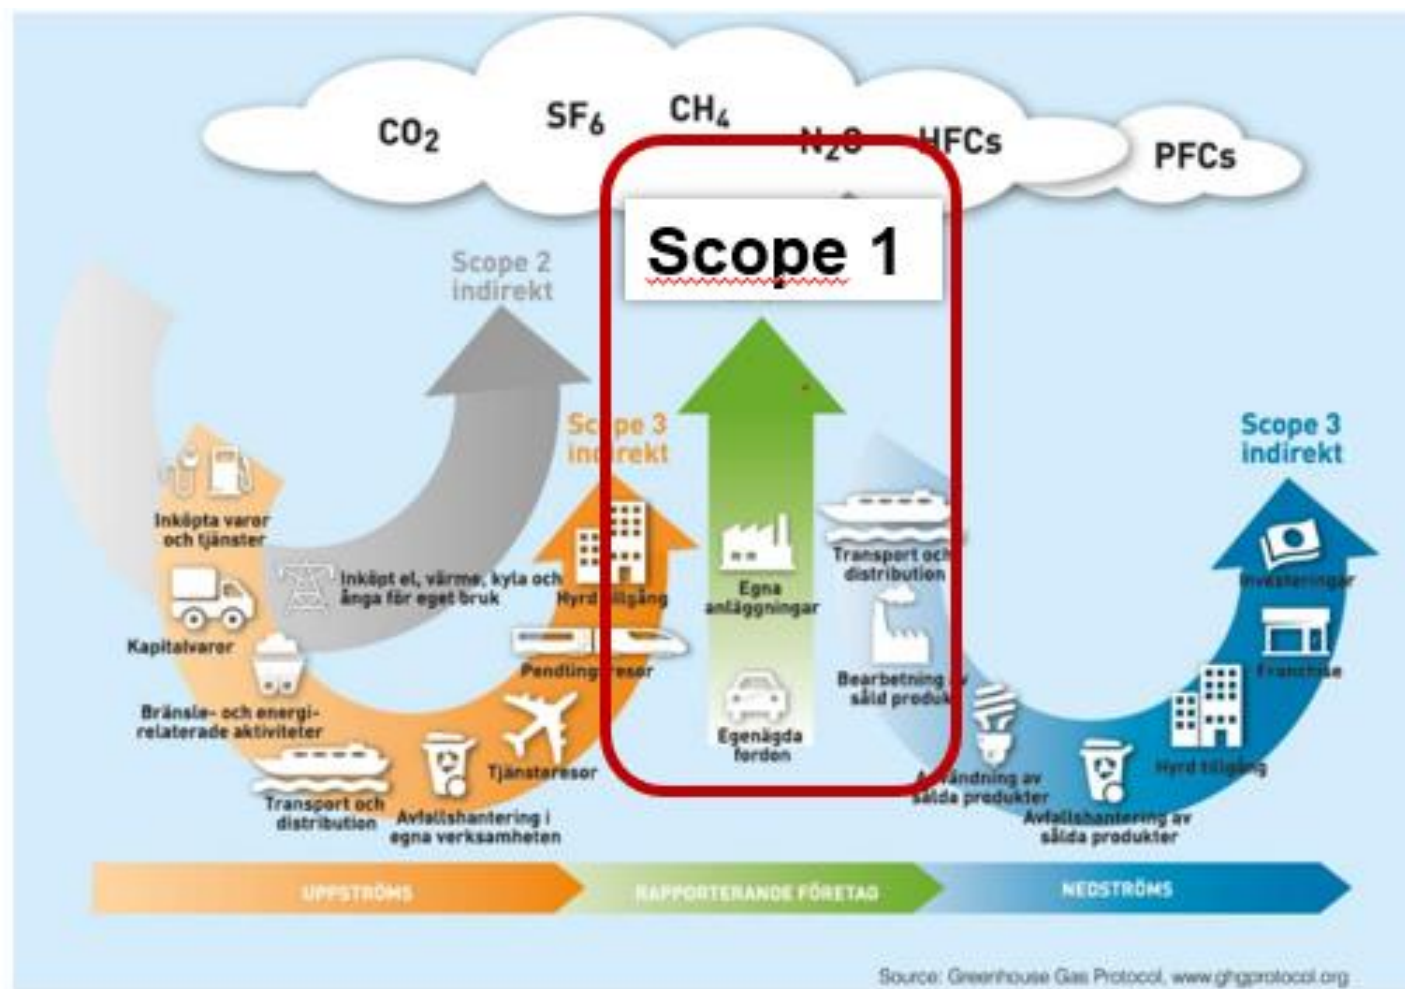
$CO_2$ $SF_6$ $CH_4$ $N_2O$ HFCs PFCs

Scope 1

Scope 2 indirekt

Scope 3 indirekt

Scope 3 indirekt

Inköpta varor och tjänster

Kapitalvaror

Bränsle- och energirelaterade aktiviteter

Transport och distribution

Avfallshantering i egna verksamheten

Tjänsteresor

Pendlingsresor

Hyrd tillgång

Inköpt el, värme, kyla och ånga för eget bruk

Egna anläggningar

Egenägda fordon

Transport och distribution

Bearbetning av såld produkt

Användning av sålda produkter

Avfallshantering av sålda produkter

Hyrd tillgång

Franchise

Investeringar

UPPSTRÖMS

RAPPORTERANDE FÖRETAG

NEDSTRÖMS

Source: Greenhouse Gas Protocol, www.ghgprotocol.org